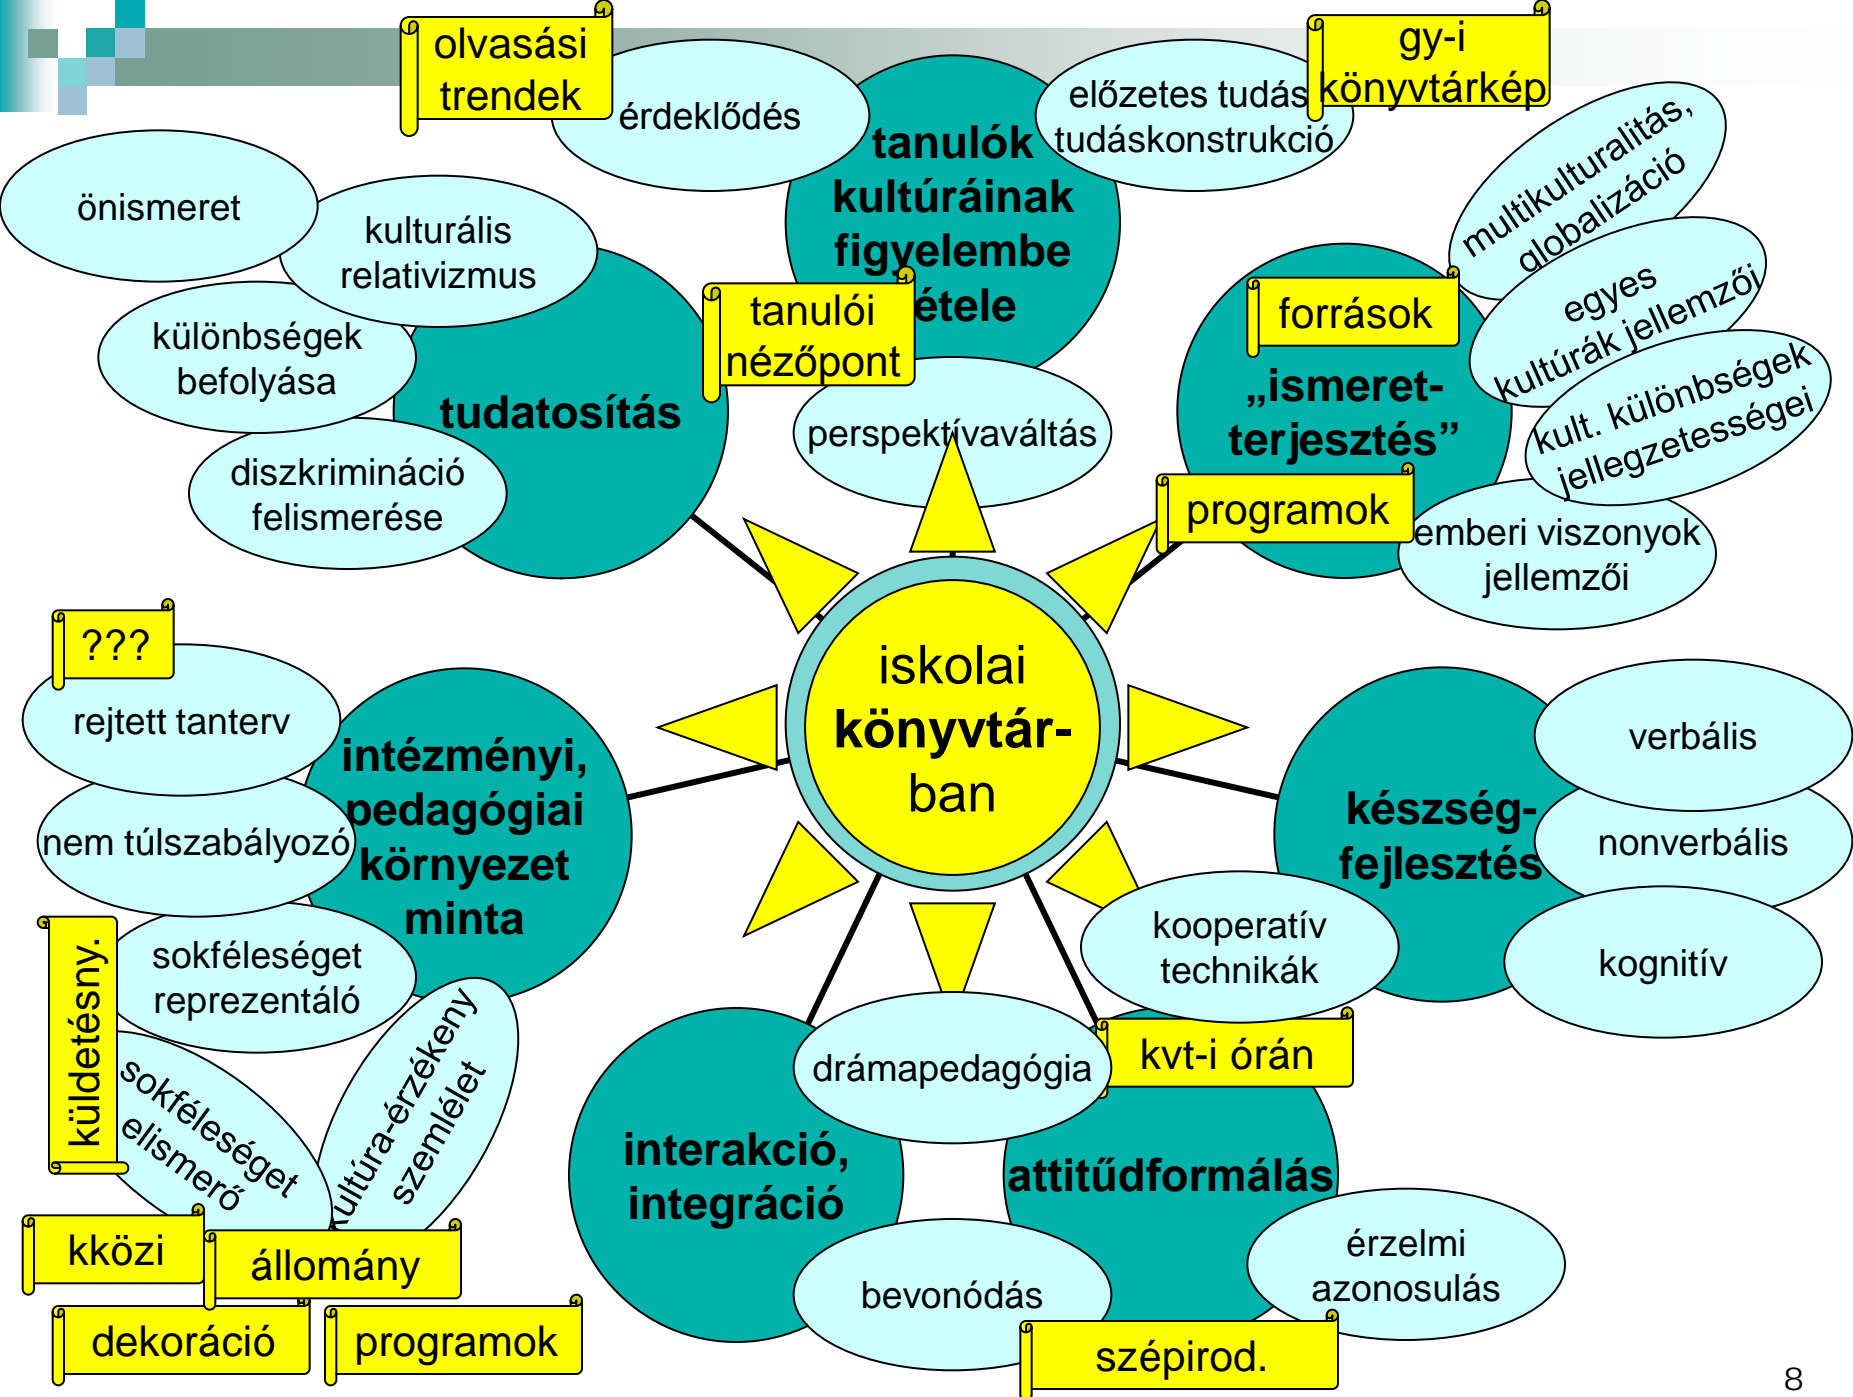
olvasási trendek

érdeklődés

tanulók kultúráinak figyelembe vétele

előzetes tudás tudáskonstrukció

gy-i könyvtárkép

önismeret

kulturális relativizmus

különbségek befolyása

tudatosítás

diszkrimináció felismerése

tanulói nézőpont

perspektívaváltás

multikulturalitás, globalizáció

egyes kultúrák jellemzői

források

„ismeret-terjesztés”

kult. különbségek jellegzetességei

programok

emberi viszonyok jellemzői

???

rejtett tanterv

intézményi, pedagógiai környezet minta

nem túlszabályozó

iskolai könyvtár-ban

verbális

készség-fejlesztés

nonverbális

kognitív

sokféleséget reprezentáló

küldetésny.

sokféleséget elismerő

kultúra-érzékeny szemlélet

kooperatív technikák

drámapedagógia

kvt-i órán

interakció, integráció

attitűdformálás

érzelmi azonosulás

bevonódás

kközi

állomány

dekoráció

programok

szépirod.

8